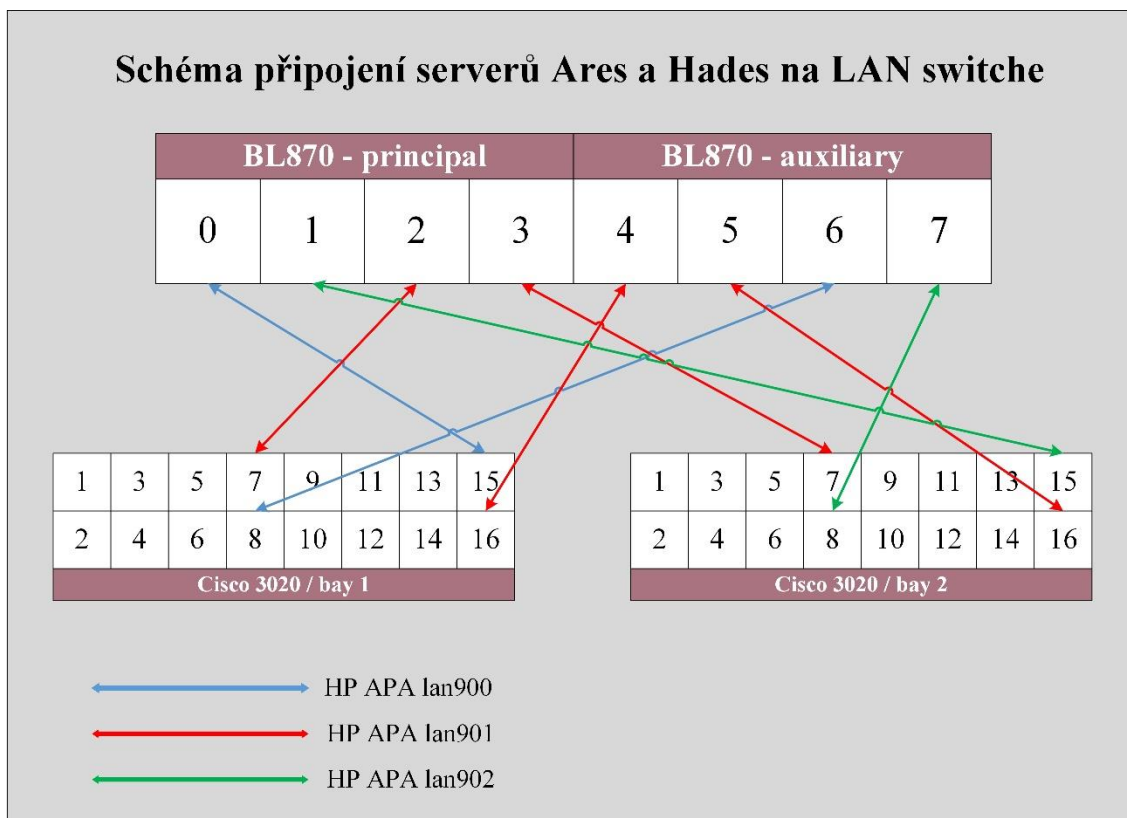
Schéma připojení serverů Ares a Hades na LAN switche

| BL870 - principal | | | | BL870 - auxiliary | | | |
|---|---|---|---|---|---|---|---|
| 0 | 1 | 2 | 3 | 4 | 5 | 6 | 7 |

| 1 | 3 | 5 | 7 | 9 | 11 | 13 | 15 |
|---|---|---|---|---|---|---|---|
| 2 | 4 | 6 | 8 | 10 | 12 | 14 | 16 |

Cisco 3020 / bay 1

| 1 | 3 | 5 | 7 | 9 | 11 | 13 | 15 |
|---|---|---|---|---|---|---|---|
| 2 | 4 | 6 | 8 | 10 | 12 | 14 | 16 |

Cisco 3020 / bay 2

HP APA lan900

HP APA lan901

HP APA lan902